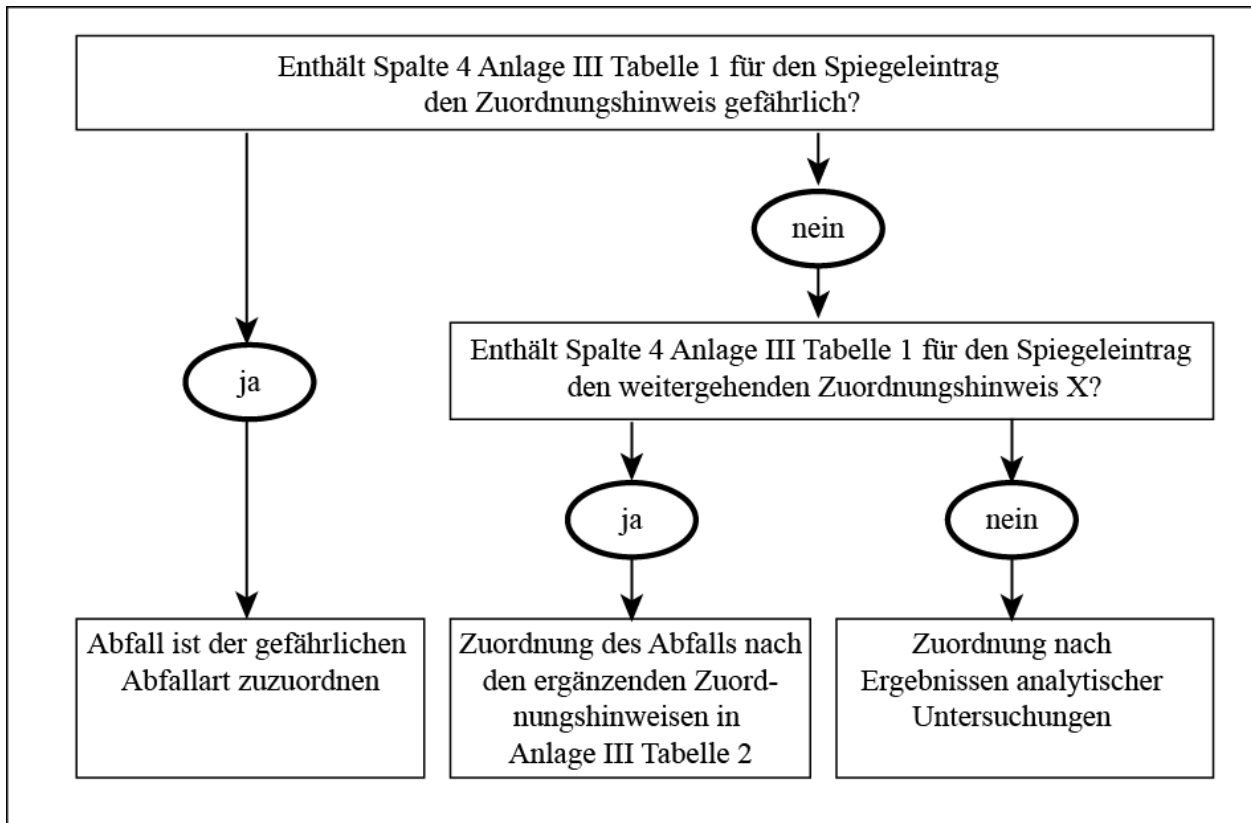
Enthält Spalte 4 Anlage III Tabelle 1 für den Spiegeleintrag den Zuordnungshinweis gefährlich?

nein

ja

Enthält Spalte 4 Anlage III Tabelle 1 für den Spiegeleintrag den weitergehenden Zuordnungshinweis X?

ja

nein

Abfall ist der gefährlichen Abfallart zuzuordnen

Zuordnung des Abfalls nach den ergänzenden Zuordnungshinweisen in Anlage III Tabelle 2

Zuordnung nach Ergebnissen analytischer Untersuchungen